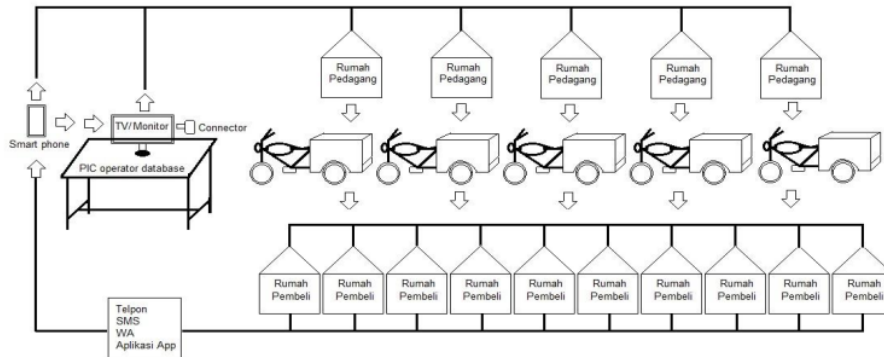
Rumah Pedagang

Rumah Pedagang

Rumah Pedagang

Rumah Pedagang

Rumah Pedagang

Smart phone

TV/Monitor

Connector

PIC operator database

Rumah Pembeli

Rumah Pembeli

Rumah Pembeli

Rumah Pembeli

Rumah Pembeli

Rumah Pembeli

Rumah Pembeli

Rumah Pembeli

Rumah Pembeli

Rumah Pembeli

Telpon
SMS
WA
Aplikasi App